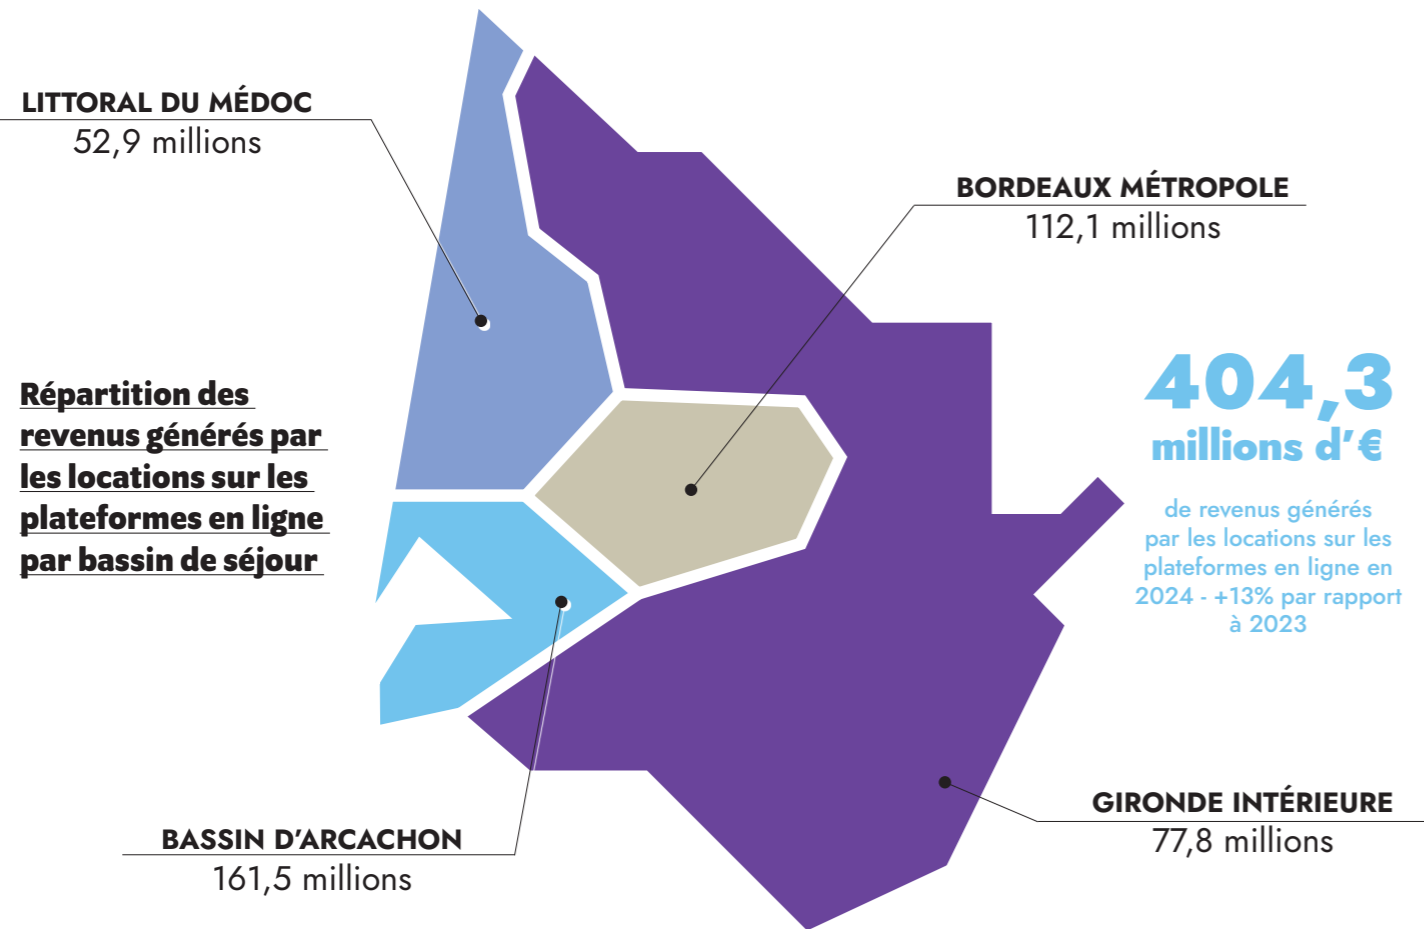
LITTORAL DU MÉDOC
52,9 millions

BORDEAUX MÉTROPOLE
112,1 millions

Répartition des revenus générés par les locations sur les plateformes en ligne par bassin de séjour

404,3
millions d'€

de revenus générés par les locations sur les plateformes en ligne en 2024 - +13% par rapport à 2023

BASSIN D'ARCACHON
161,5 millions

GIRONDE INTÉRIEURE
77,8 millions